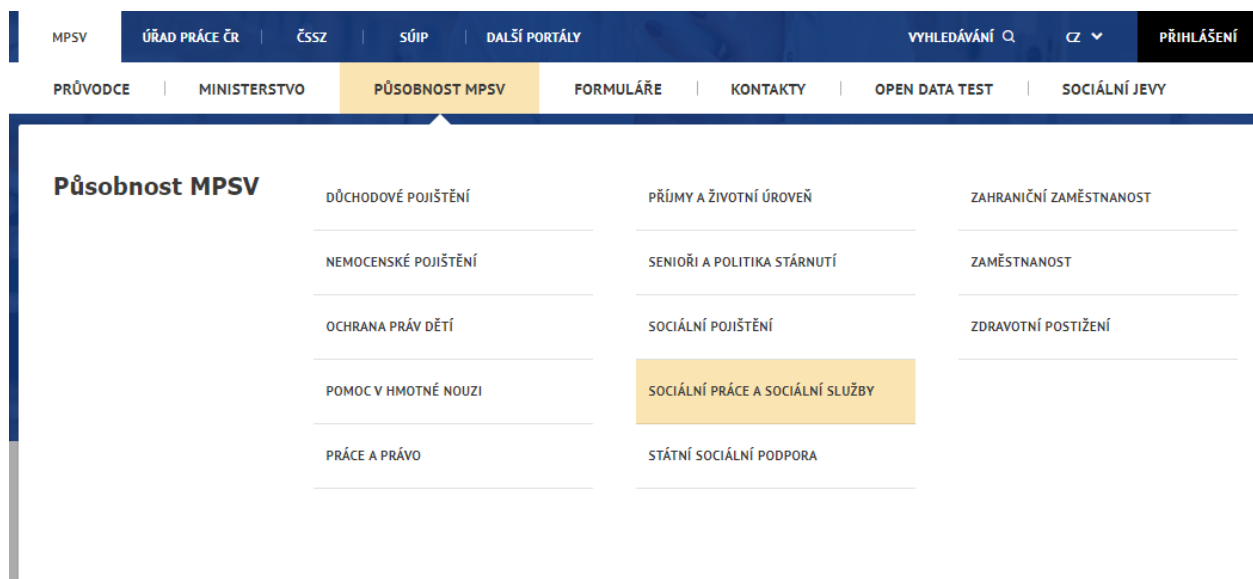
MPSV | ÚŘAD PRÁCE ČR | ČSSZ | SÚIP | DALŠÍ PORTÁLY | VYHLEDÁVÁNÍ | CZ | PŘIHLÁŠENÍ

PRŮVODCE | MINISTERSTVO | PŮSOBNOST MPSV | FORMULÁŘE | KONTAKTY | OPEN DATA TEST | SOCIÁLNÍ JEVY

Působnost MPSV

DŮCHODOVÉ POJIŠTĚNÍ

NEMOCENSKÉ POJIŠTĚNÍ

OCHRANA PRÁV DĚTÍ

POMOC V HMOTNÉ NOUZI

PRÁCE A PRÁVO

PŘÍJMY A ŽIVOTNÍ ÚROVEŇ

SENIOŘI A POLITIKA STÁRNUTÍ

SOCIÁLNÍ POJIŠTĚNÍ

SOCIÁLNÍ PRÁCE A SOCIÁLNÍ SLUŽBY

STÁTNÍ SOCIÁLNÍ PODPORA

ZAHRANIČNÍ ZAMĚSTNANOST

ZAMĚSTNANOST

ZDRAVOTNÍ POSTIŽENÍ